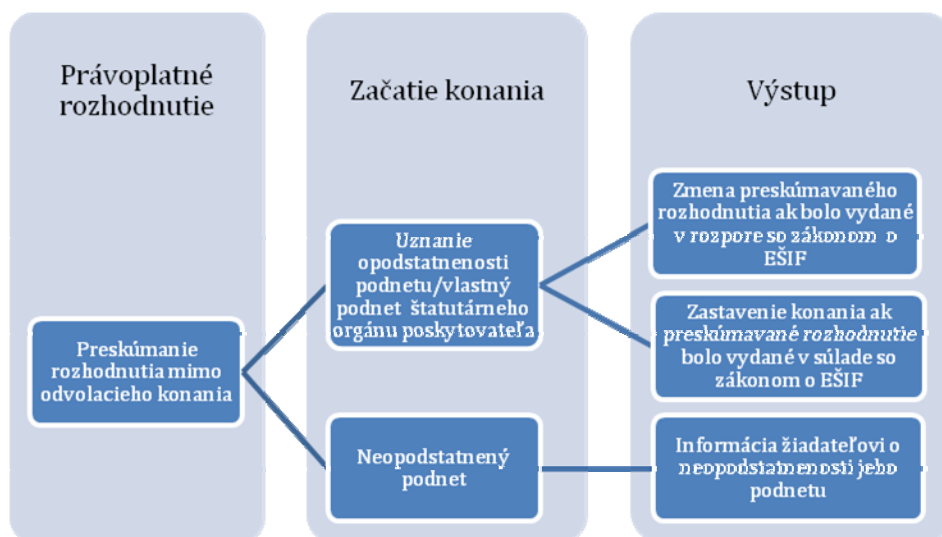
Právoplatné rozhodnutie

Začatie konania

Výstup

Preskúmanie rozhodnutia mimo odvolacieho konania

Uznanie opodstatnenosti podnetu/vlastný podnet štatutárneho orgánu poskytovateľa

Neopodstatnený podnet

Zmena preskúmavaného rozhodnutia ak bolo vydané v rozpore so zákonom o EŠIF

Zastavenie konania ak preskúmavané rozhodnutie bolo vydané v súlade so zákonom o EŠIF

Informácia žiadateľovi o neopodstatnenosti jeho podnetu